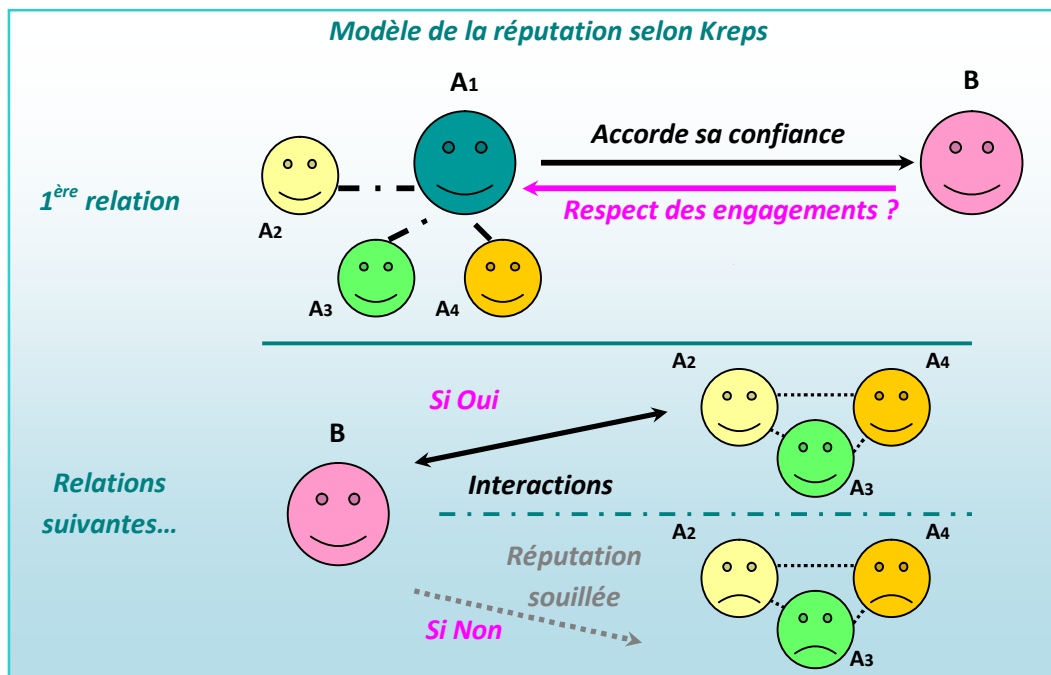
Modèle de la réputation selon Kreps

1$^{ère}$ relation

A$_1$

B

Accorde sa confiance

Respect des engagements ?

A$_2$

A$_3$

A$_4$

Relations suivantes…

B

Si Oui

Interactions

A$_2$

A$_4$

A$_3$

Réputation souillée

Si Non

A$_2$

A$_4$

A$_3$